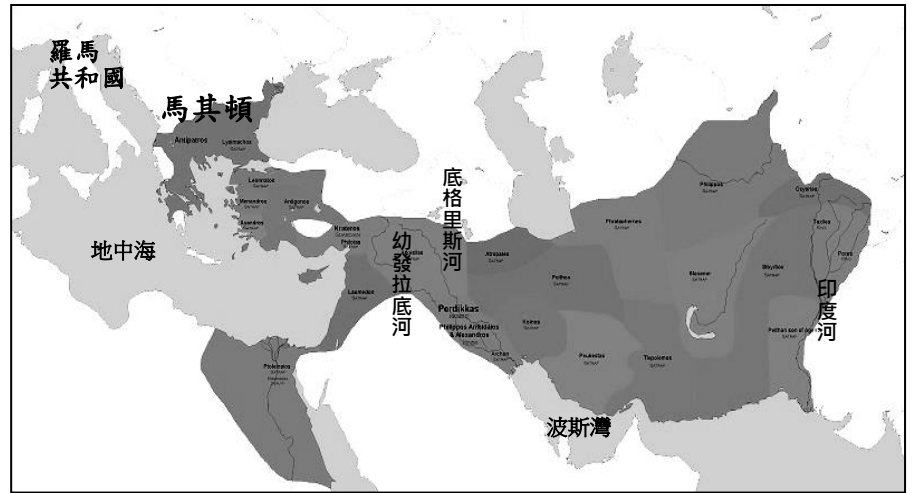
羅馬
共和國

馬其頓

Antipatros

Lysimachos

Leonnatos
Satrap

Menandros
Satrap

Antigonos

Asandros

Krateros

Philotas

地中海

幼發拉底河

底格里斯河

Laomedon
Satrap

Perdikkas

Philippos Arrhidaios & Alexandros

Archon

Atropates

Peithon
Satrap

Kleitos

Peukestas
Satrap

Tlepolemos

Phrataphernes
Satrap

Philippos
Satrap

Stasanor

Oxyartes
Satrap

Taxiles

Poros

Sibyrtios
Satrap

Peithon son of Agenor
Satrap

Ptolemaios
Satrap

印度河

波斯灣